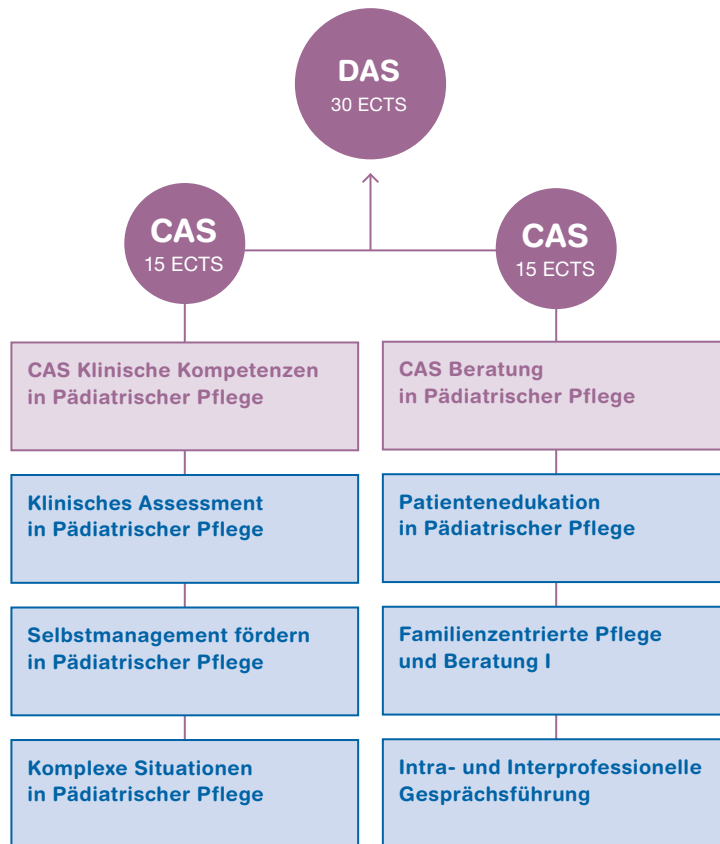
DAS
30 ECTS

CAS
15 ECTS

CAS
15 ECTS

CAS Klinische Kompetenzen in Pädiatrischer Pflege

Klinisches Assessment in Pädiatrischer Pflege

Selbstmanagement fördern in Pädiatrischer Pflege

Komplexe Situationen in Pädiatrischer Pflege

CAS Beratung in Pädiatrischer Pflege

Patientenedukation in Pädiatrischer Pflege

Familienzentrierte Pflege und Beratung I

Intra- und Interprofessionelle Gesprächsführung